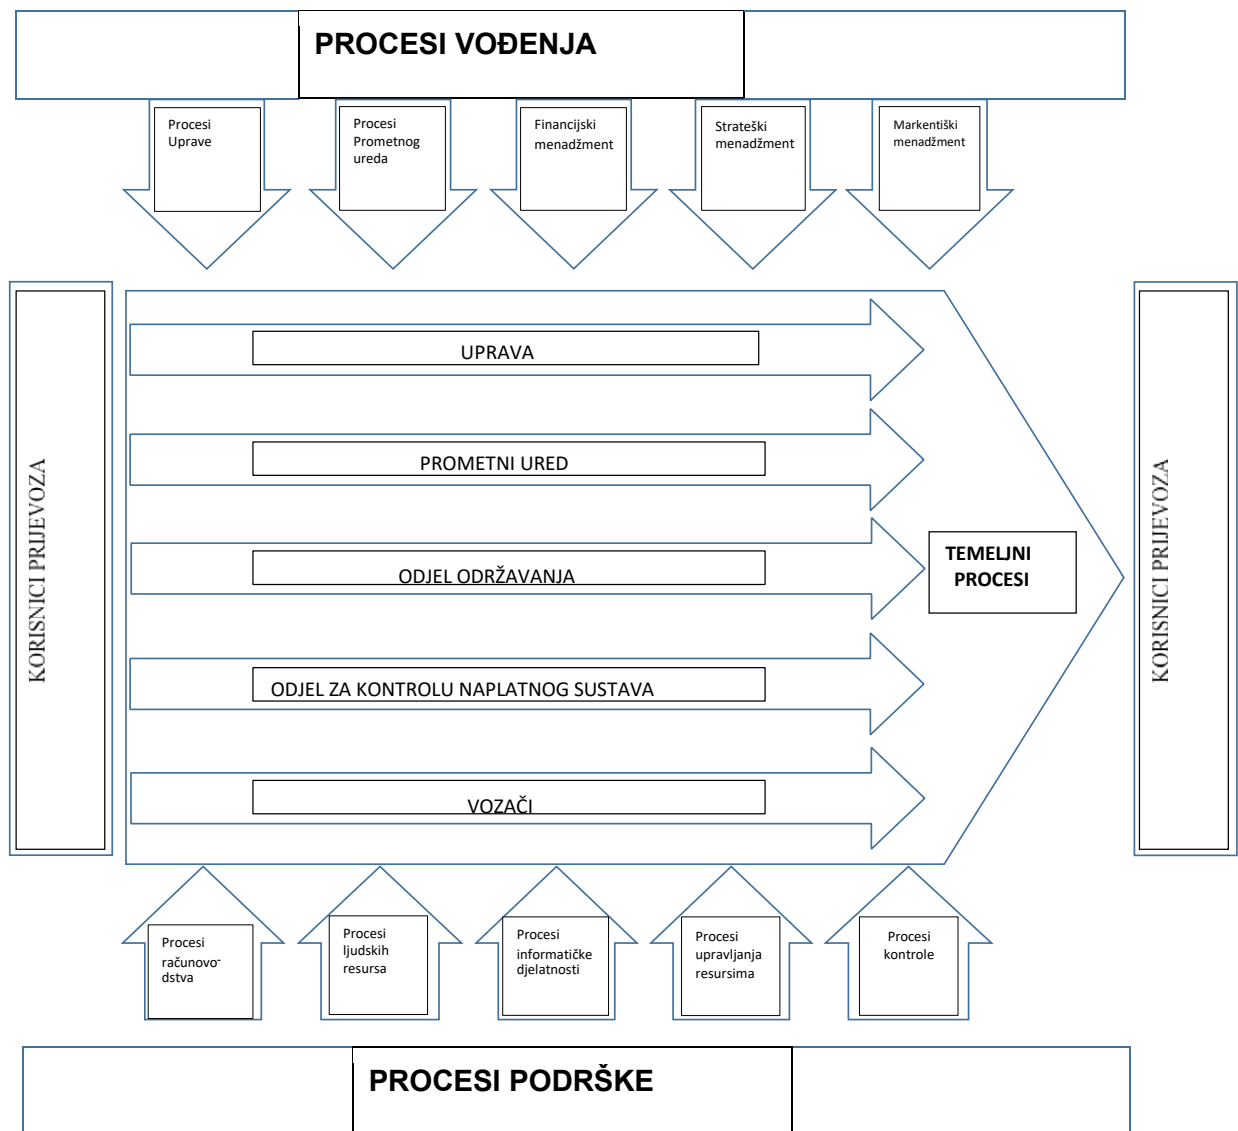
PROCESI VOĐENJA

Procesi Uprave

Procesi Prometnog ureda

Financijski menadžment

Strateški menadžment

Markentiški menadžment

KORISNICI PRIJEVOZA

UPRAVA

PROMETNI URED

ODJEL ODRŽAVANJA

ODJEL ZA KONTROLU NAPLATNOG SUSTAVA

VOZAČI

TEMELJNI PROCESI

KORISNICI PRIJEVOZA

Procesi računovodstva

Procesi ljudskih resursa

Procesi informatičke djelatnosti

Procesi upravljanja resursima

Procesi kontrole

PROCESI PODRŠKE